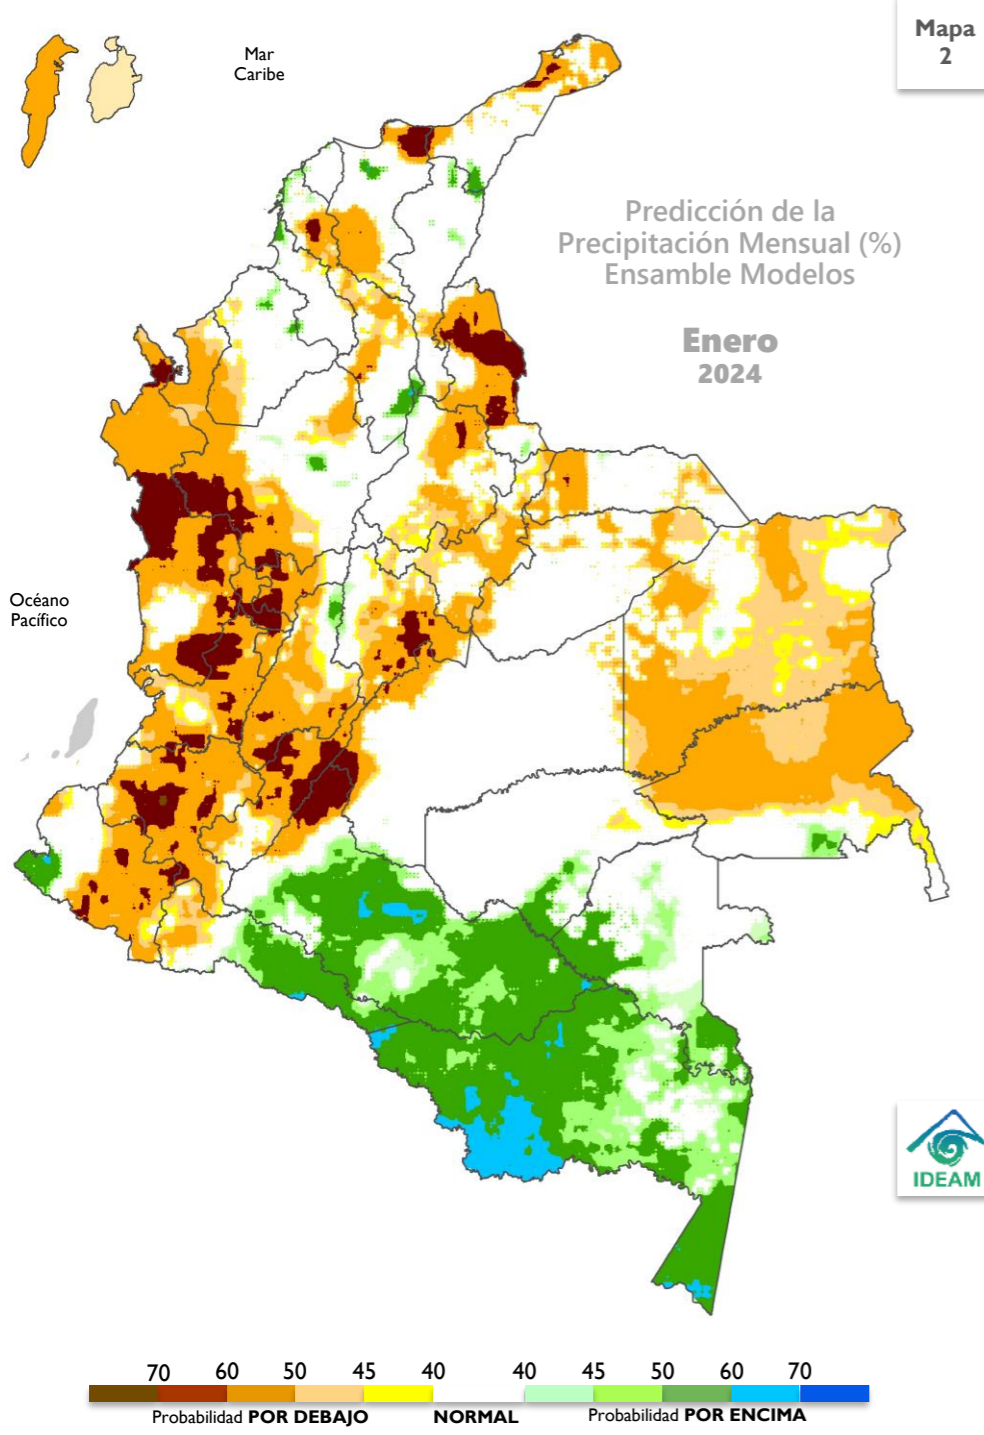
Mapa 2

Mar Caribe

Predicción de la Precipitación Mensual (%) Ensamble Modelos

Enero 2024

Océano Pacífico

IDEAM

70 60 50 45 40 40 45 50 60 70

Probabilidad POR DEBAJO NORMAL Probabilidad POR ENCIMA